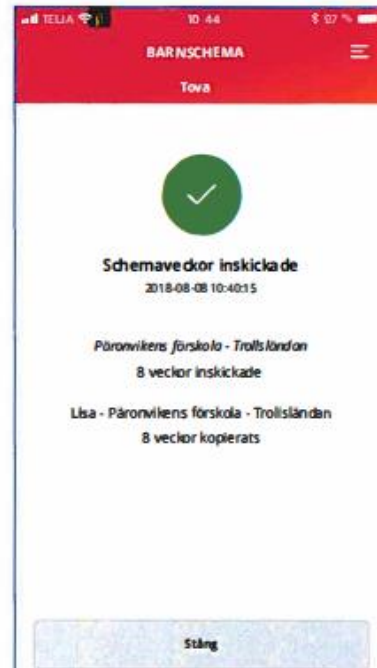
TELIA 10 44 97 %

BARNSCHEMA

Tova

Schemaveckor inskickade
2018-08-08 10:40:15

Päronvikens förskola - Trollsländan
8 veckor inskickade

Lisa - Päronvikens förskola - Trollsländan
8 veckor kopierats

Stäng